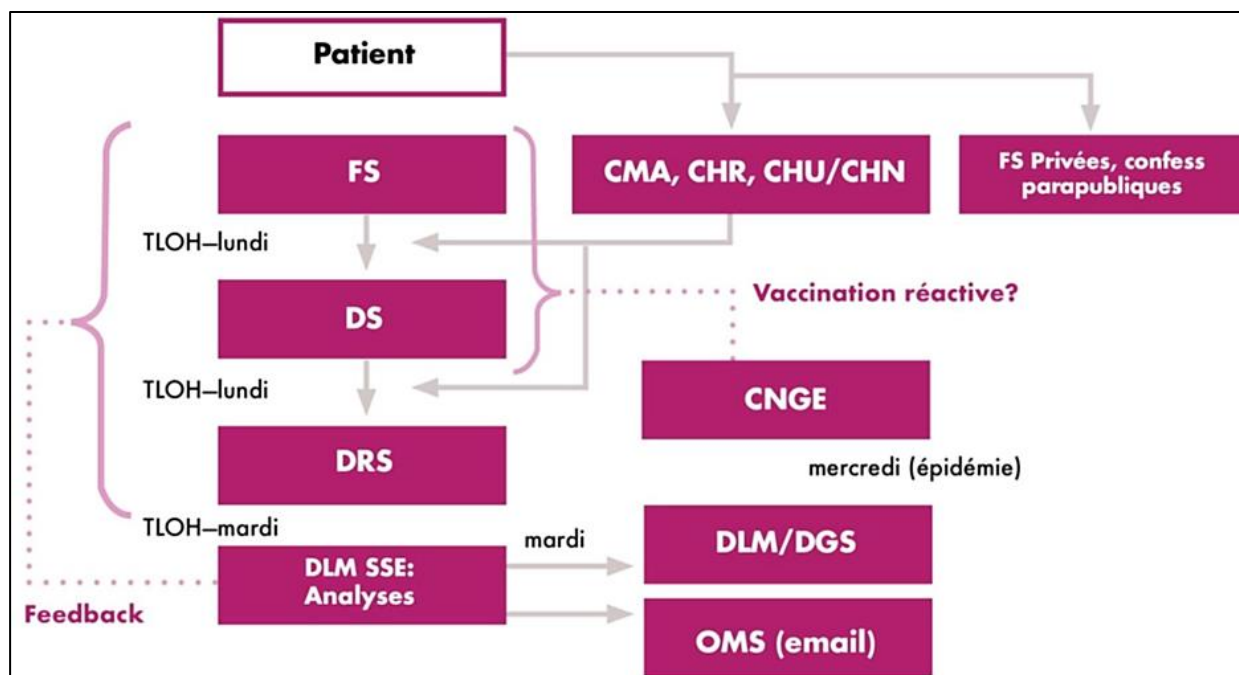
Patient

FS

CMA, CHR, CHU/CHN

FS Privées, confess parapubliques

TLOH—lundi

DS

Vaccination réactive?

TLOH—lundi

CNGE

DRS

mercredi (épidémie)

TLOH—mardi

mardi

DLM SSE: Analyses

DLM/DGS

Feedback

OMS (email)